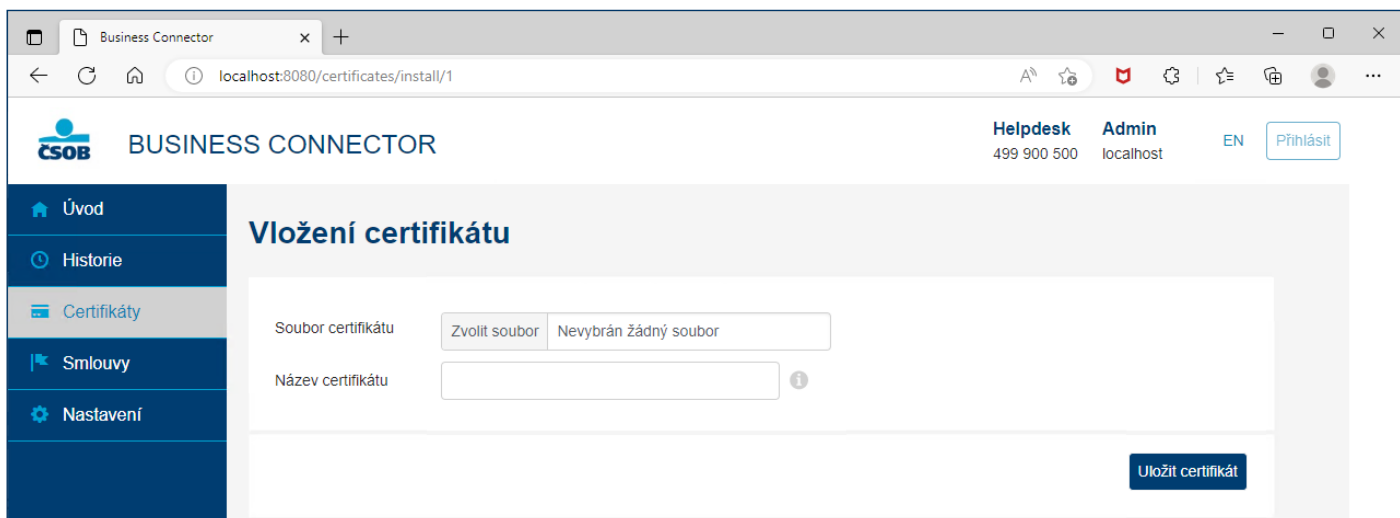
Business Connector

localhost:8080/certificates/install/1

ČSOB BUSINESS CONNECTOR

Helpdesk
499 900 500

Admin
localhost

EN

Přihlásit

Úvod
Historie
Certifikáty
Smlouvy
Nastavení

Vložení certifikátu

Soubor certifikátu
Zvolit soubor
Nevybrán žádný soubor

Název certifikátu

Uložit certifikát